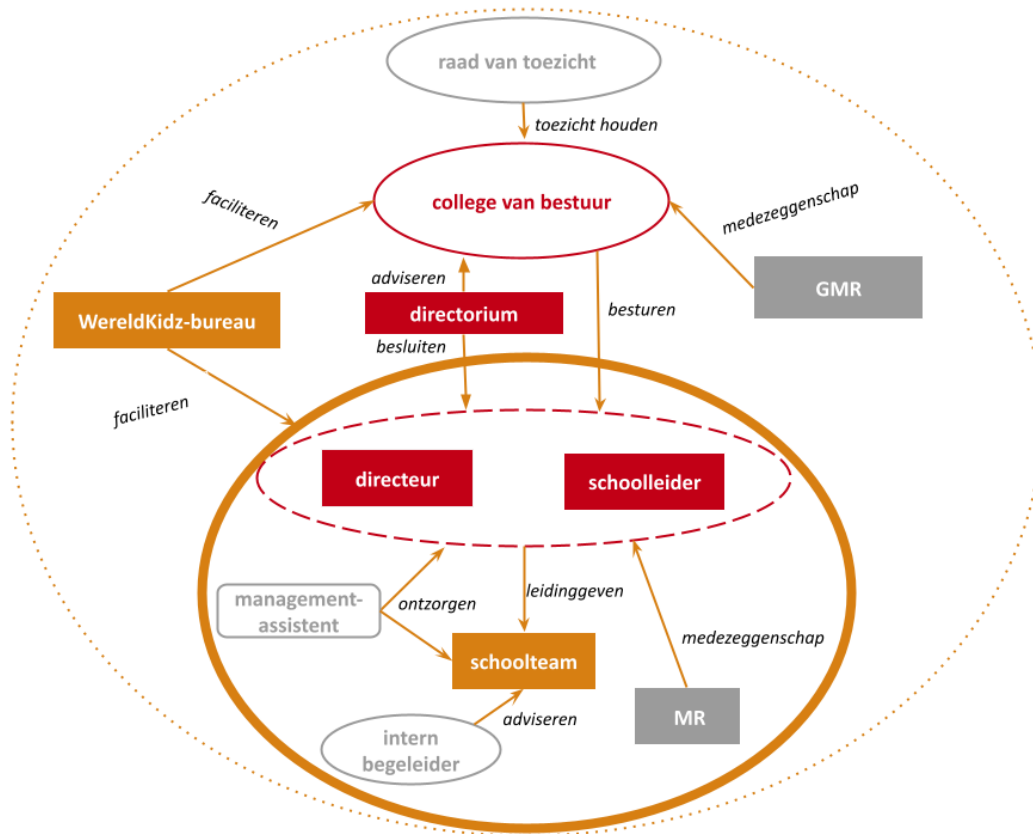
raad van toezicht

toezicht houden

faciliteren

college van bestuur

medezeggenschap

adviseren

directorium

besturen

GMR

WereldKidz-bureau

besluiten

faciliteren

directeur

schoolleider

management-assistent

ontzorgen

leidinggeven

medezeggenschap

schoolteam

MR

intern begeleider

adviseren